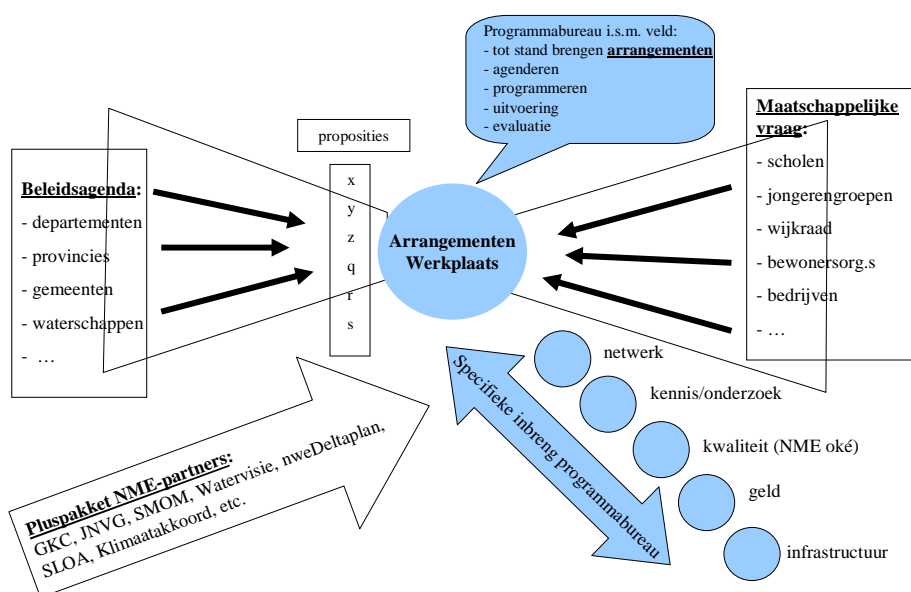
Programmabureau i.s.m. veld:
- tot stand brengen **arrangementen**
- agenderen
- programmeren
- uitvoering
- evaluatie

propositie s

Beleidsagenda:
- departementen
- provincies
- gemeenten
- waterschappen
- …

x
y
z
q
r
s

Arrangementen Werkplaats

Maatschappelijke vraag:
- scholen
- jongerengroepen
- wijkraad
- bewonersorg.s
- bedrijven
- …

Specifieke inbreng programmabureau

netwerk
kennis/onderzoek
kwaliteit (NME oké)
geld
infrastructuur

Pluspakket NME-partners:
GKC, JNVG, SMOM, Watervisie, nweDeltaplan, SLOA, Klimaatakkoord, etc.